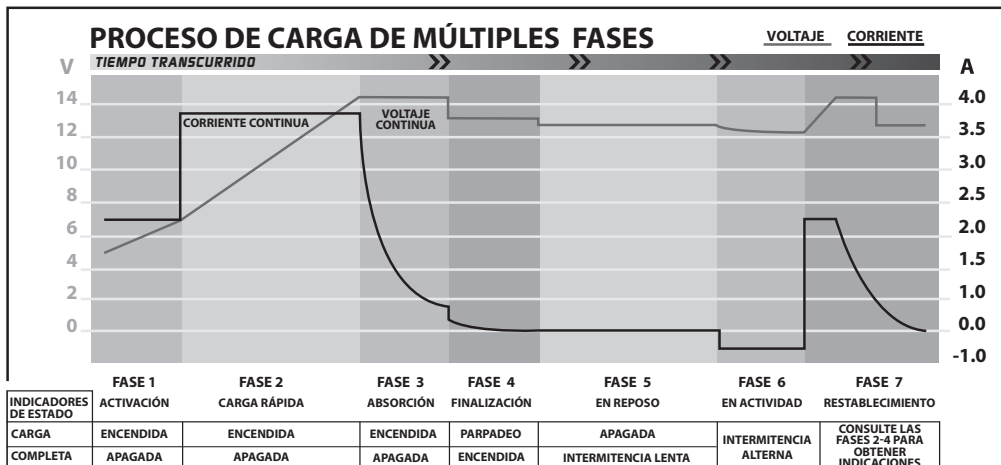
PROCESO DE CARGA DE MÚLTIPLES FASES

VOLTAJE CORRIENTE

TIEMPO TRANSCURRIDO

V

A

14
12
10
8
6
4
2
0

4.0
3.5
3.0
2.5
2.0
1.5
1.0
0.0
-1.0

CORRIENTE CONTINUA

VOLTAJE CONTINUA

FASE 1 ACTIVACIÓN

FASE 2 CARGA RÁPIDA

FASE 3 ABSORCIÓN

FASE 4 FINALIZACIÓN

FASE 5 EN REPOSO

FASE 6 EN ACTIVIDAD

FASE 7 RESTABLECIMIENTO

| INDICADORES DE ESTADO | ACTIVACIÓN | CARGA RÁPIDA | ABSORCIÓN | FINALIZACIÓN | EN REPOSO | EN ACTIVIDAD | RESTABLECIMIENTO |
|---|---|---|---|---|---|---|---|
| CARGA | ENCENDIDA | ENCENDIDA | ENCENDIDA | PARPADEO | APAGADA | INTERMITENCIA ALTERNA | CONSULTE LAS FASES 2-4 PARA OBTENER INDICACIONES |
| COMPLETA | APAGADA | APAGADA | APAGADA | ENCENDIDA | INTERMITENCIA LENTA | | |